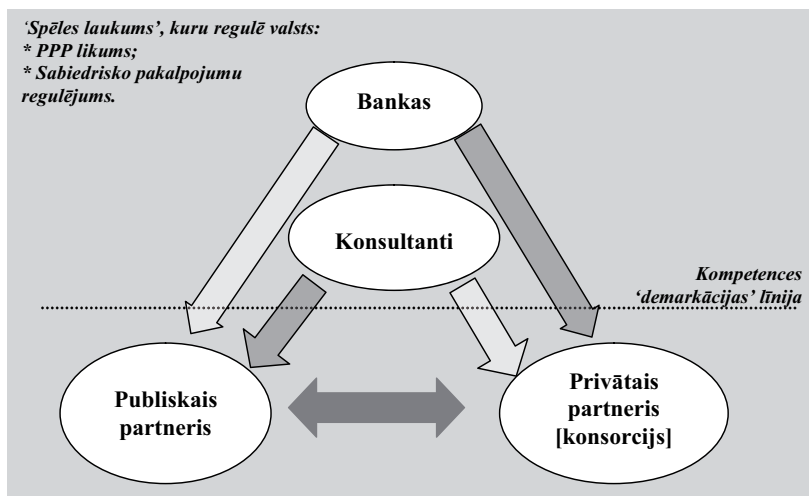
‘Spēles laukums’, kuru regulē valsts:
* PPP likums;
* Sabiedrisko pakalpojumu regulējums.

Bankas

Konsultanti

Kompetences ‘demarkācijas’ līnija

Publiskais partneris

Privātais partneris [konsorcijs]